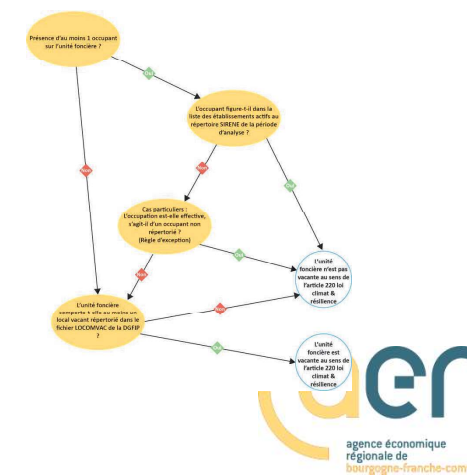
Présence d'au moins 1 occupant sur l'unité foncière ?

Oui

L'occupant figure-t-il dans la liste des établissements actifs au répertoire SIRENE de la période d'analyse ?

Non

Non

Oui

Cas particuliers : L'occupation est-elle effective, s'agit-il d'un occupant non répertorié ? (Règle d'exception)

Oui

Non

L'unité foncière n'est pas vacante au sens de l'article 220 loi climat & résilience

L'unité foncière comporte-t-elle au moins un local vacant répertorié dans le fichier LOCOMVAC de la DGFIP ?

Non

Oui

L'unité foncière est vacante au sens de l'article 220 loi climat & résilience

aer

agence économique régionale de bourgogne-franche-comté